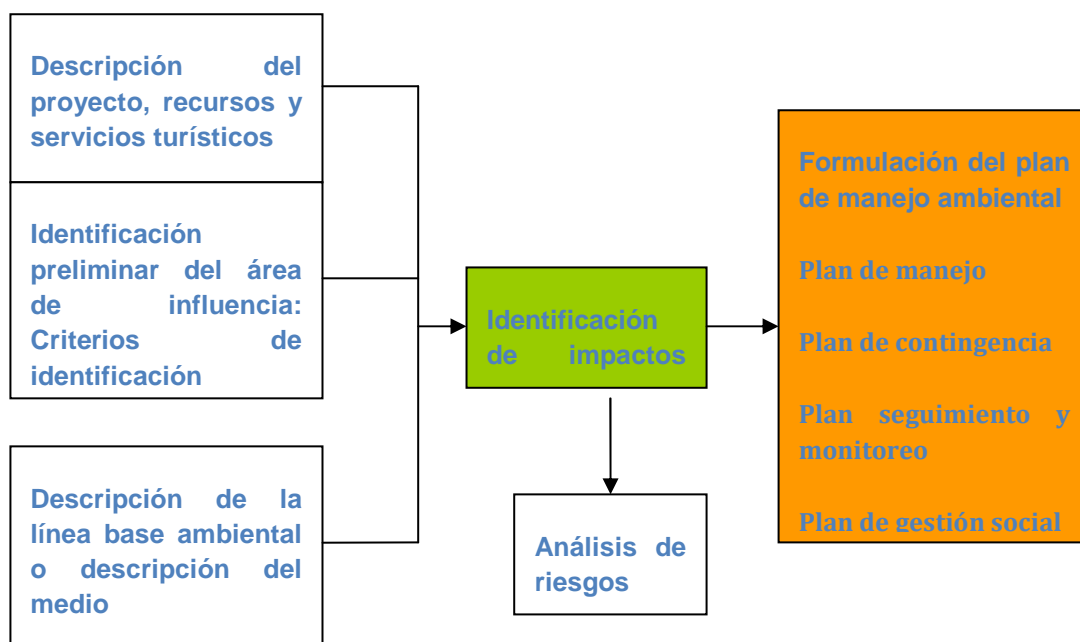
Descripción del proyecto, recursos y servicios turísticos

Identificación preliminar del área de influencia: Criterios de identificación

Descripción de la línea base ambiental o descripción del medio

Identificación de impactos

Análisis de riesgos

Formulación del plan de manejo ambiental

Plan de manejo

Plan de contingencia

Plan seguimiento y monitoreo

Plan de gestión social